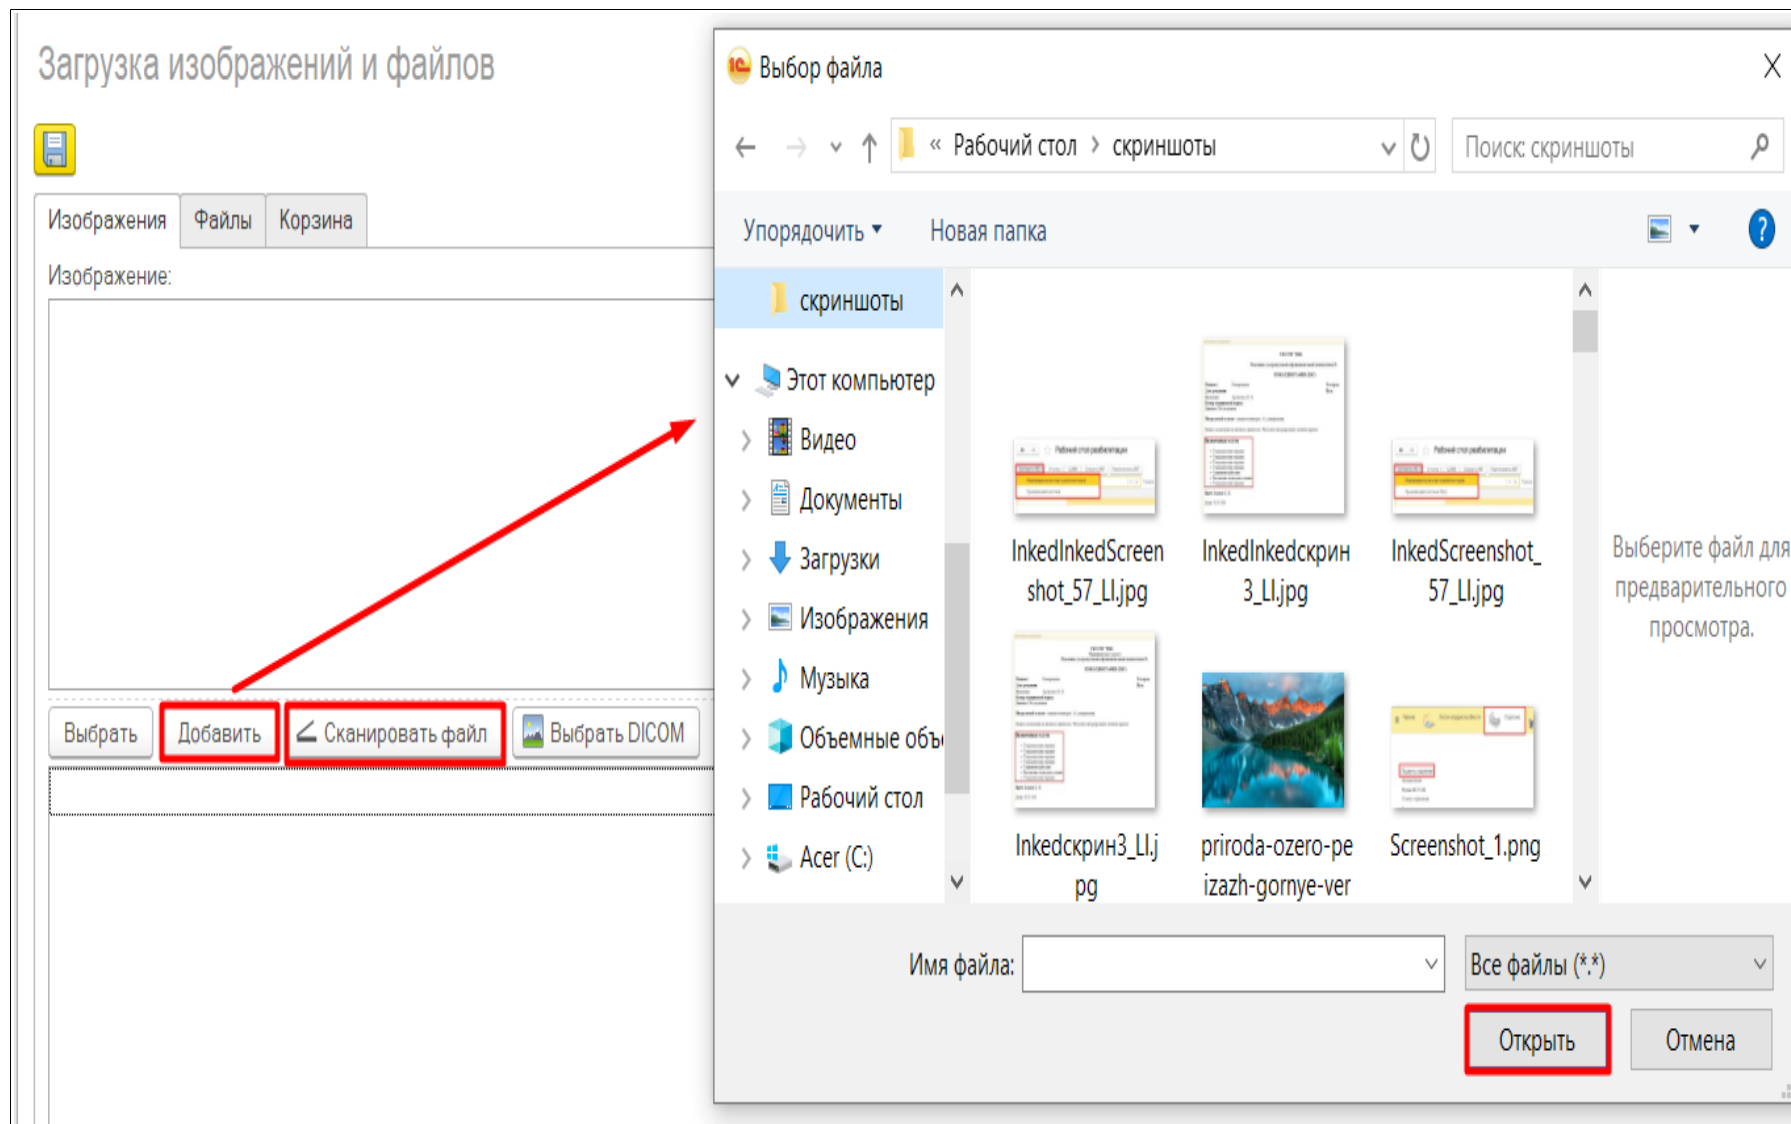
Загрузка изображений и файлов

Изображения | Файлы | Корзина

Изображение:

Выбрать | Добавить | Сканировать файл | Выбрать DICOM

Выбор файла

« Рабочий стол › скриншоты

Поиск: скриншоты

Упорядочить ▾ Новая папка

скриншоты

Этот компьютер
Видео
Документы
Загрузки
Изображения
Музыка
Объемные объ
Рабочий стол
Acer (C:)

InkedInkedScreenshot_57_LI.jpg
InkedInkedскрин3_LI.jpg
InkedScreenshot_57_LI.jpg
Inkedскрин3_LI.jpg
priroda-ozero-peizazh-gornye-ver
Screenshot_1.png

Выберите файл для предварительного просмотра.

Имя файла:
Все файлы (*.*)

Открыть
Отмена